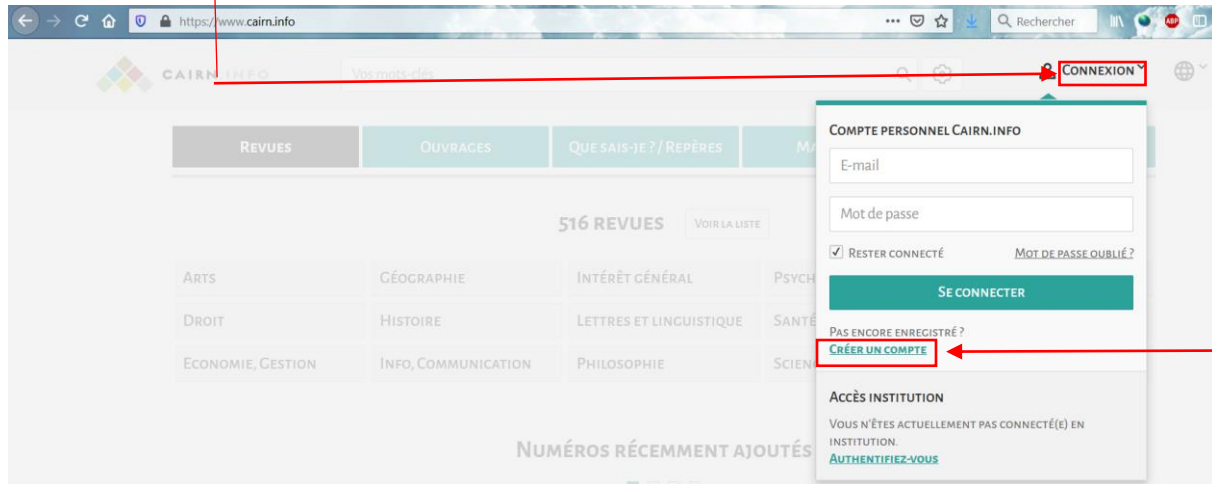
https://www.cairn.info

Rechercher

CAIRN.INFO

Vos mots-clés

Connexion

Revues

Ouvrages

Que sais-je ? / Repères

Ma

516 revues

Voir la liste

Arts

Géographie

Intérêt général

Psych

Droit

Histoire

Lettres et linguistique

Santé

Economie, Gestion

Info, Communication

Philosophie

Scien

Numéros récemment ajoutés

Compte personnel Cairn.info

E-mail

Mot de passe

Rester connecté

Mot de passe oublié ?

Se connecter

Pas encore enregistré ?

Créer un compte

Accès institution

Vous n'êtes actuellement pas connecté(e) en institution.

Authentifiez-vous